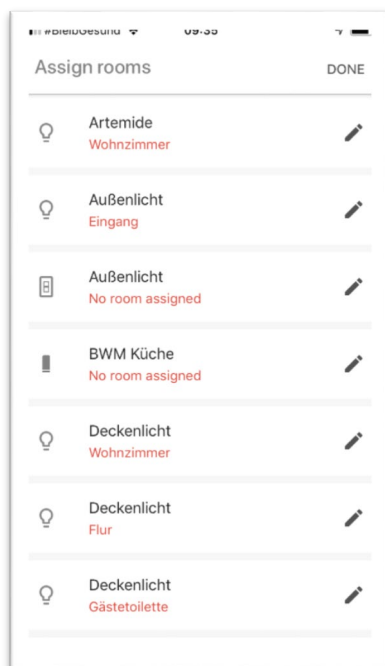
#BleibGesund 09:35

Assign rooms DONE

Artemide
Wohnzimmer

Außenlicht
Eingang

Außenlicht
No room assigned

BWM Küche
No room assigned

Deckenlicht
Wohnzimmer

Deckenlicht
Flur

Deckenlicht
Gästetoilette